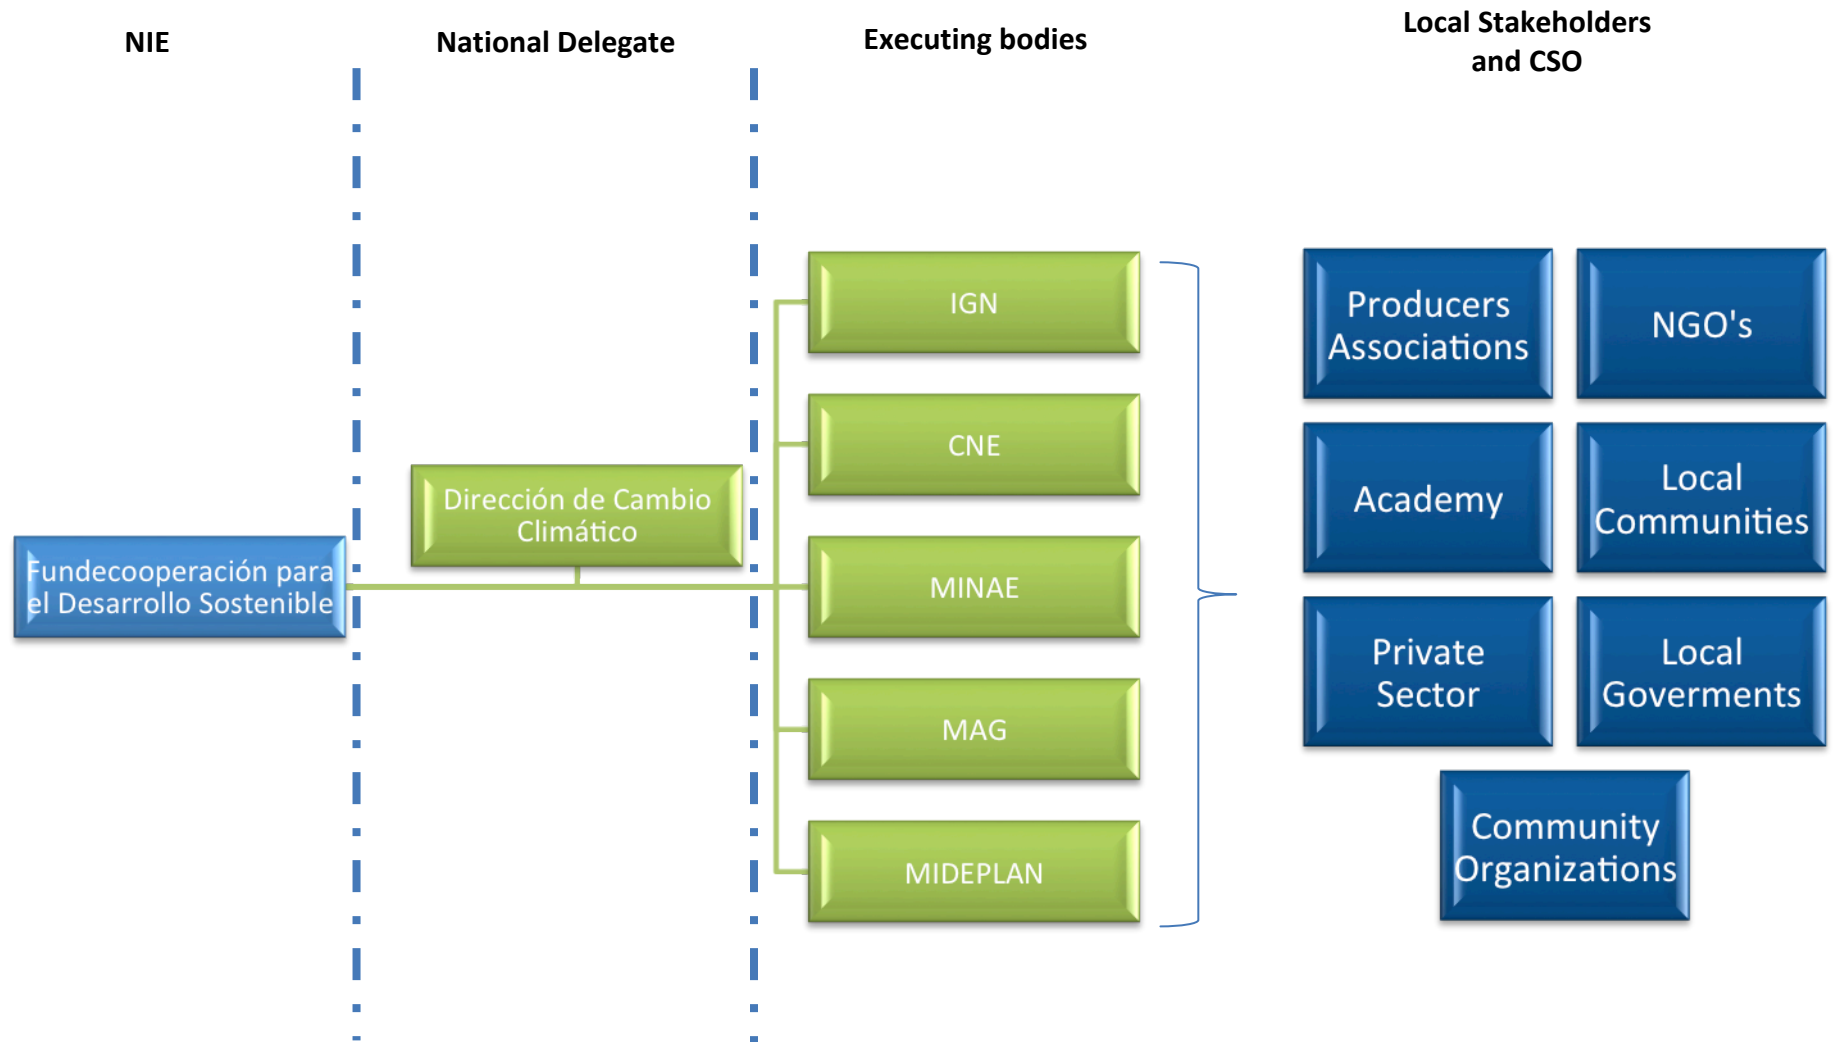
NIE

National Delegate

Executing bodies

Local Stakeholders and CSO

Fundecooperación para el Desarrollo Sostenible

Dirección de Cambio Climático

IGN

CNE

MINAE

MAG

MIDEPLAN

Producers Associations

NGO's

Academy

Local Communities

Private Sector

Local Goverments

Community Organizations